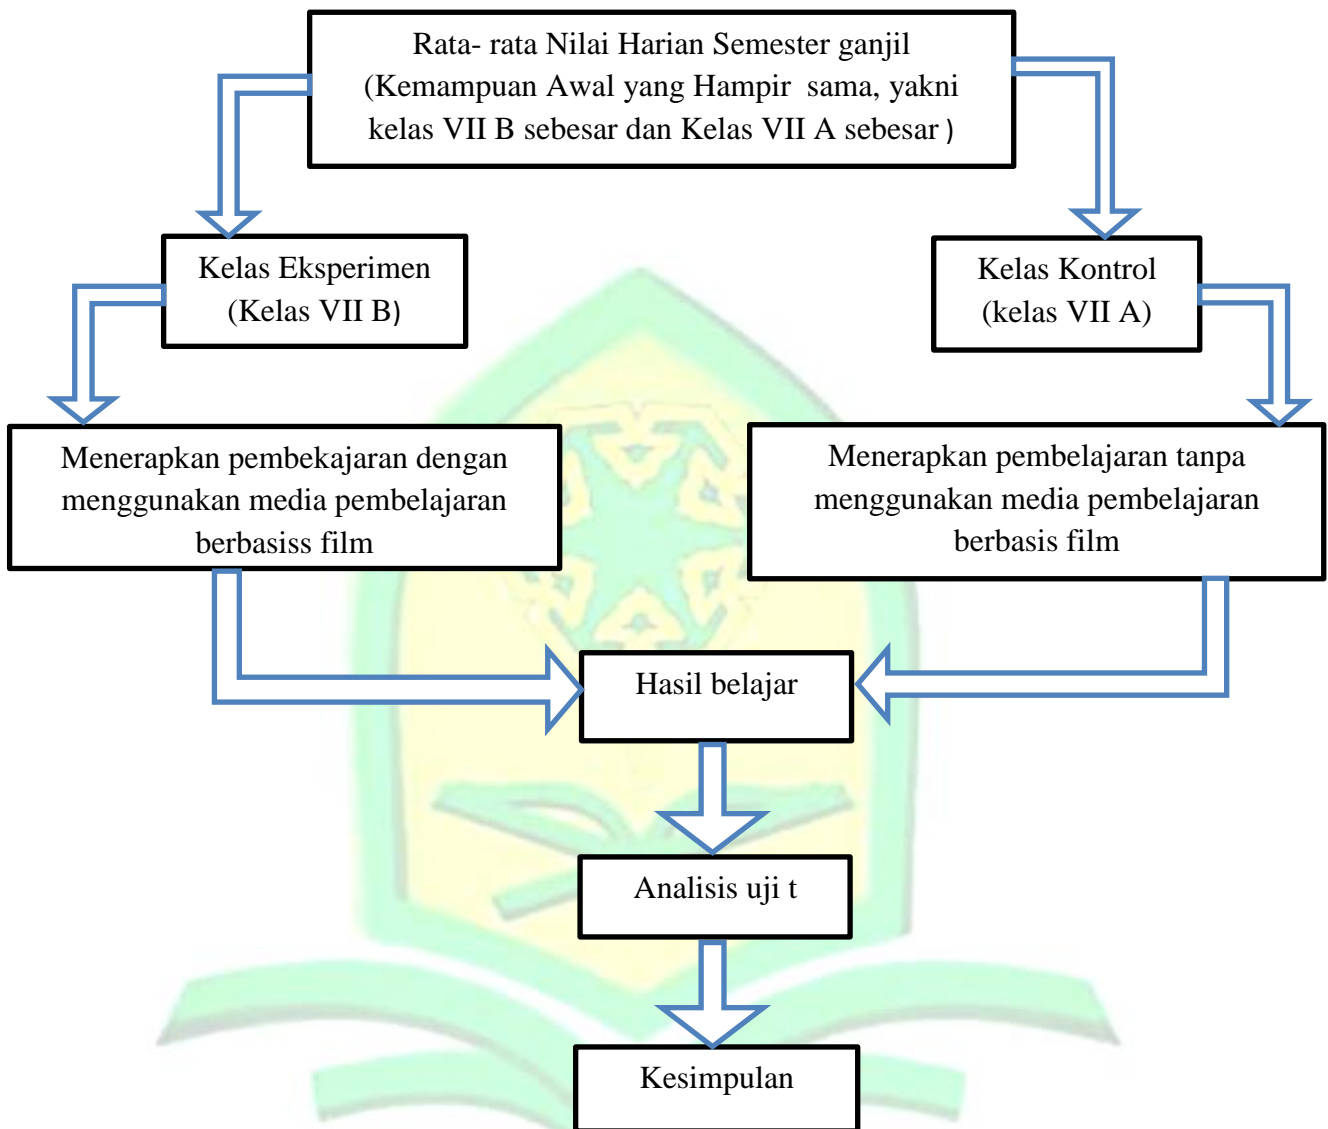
Rata- rata Nilai Harian Semester ganjil (Kemampuan Awal yang Hampir sama, yakni kelas VII B sebesar dan Kelas VII A sebesar )

Kelas Eksperimen (Kelas VII B)

Kelas Kontrol (kelas VII A)

Menerapkan pembekajaran dengan menggunakan media pembelajaran berbasiss film

Menerapkan pembelajaran tanpa menggunakan media pembelajaran berbasis film

Hasil belajar

Analisis uji t

Kesimpulan